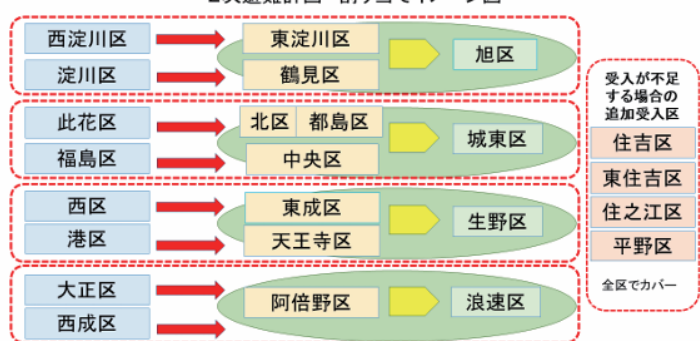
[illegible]

西淀川区
淀川区
東淀川区
鶴見区
旭区

此花区
福島区
北区
都島区
中央区
城東区

西区
港区
東成区
天王寺区
生野区

大正区
西成区
阿倍野区
浪速区

受入が不足する場合の追加受入区
住吉区
東住吉区
住之江区
平野区
全区でカバー